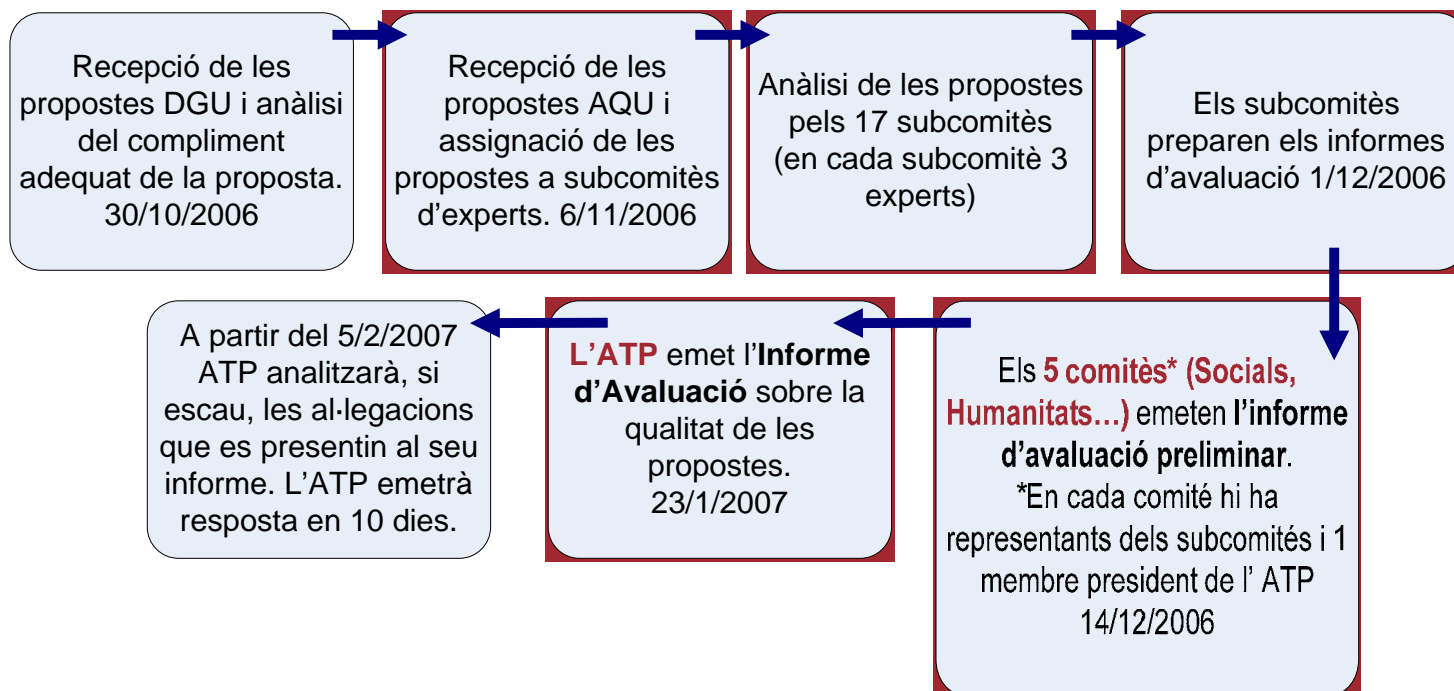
Recepció de les propostes DGU i anàlisi del compliment adequat de la proposta. 30/10/2006

Recepció de les propostes AQU i assignació de les propostes a subcomitès d'experts. 6/11/2006

Anàlisi de les propostes pels 17 subcomitès (en cada subcomitè 3 experts)

Els subcomitès preparen els informes d'avaluació 1/12/2006

Els 5 comitès* (Socials, Humanitats…) emeten l'informe d'avaluació preliminar.
*En cada comité hi ha representants dels subcomités i 1 membre president de l' ATP 14/12/2006

L'ATP emet l'Informe d'Avaluació sobre la qualitat de les propostes. 23/1/2007

A partir del 5/2/2007 ATP analitzarà, si escau, les al·legacions que es presentin al seu informe. L'ATP emetrà resposta en 10 dies.